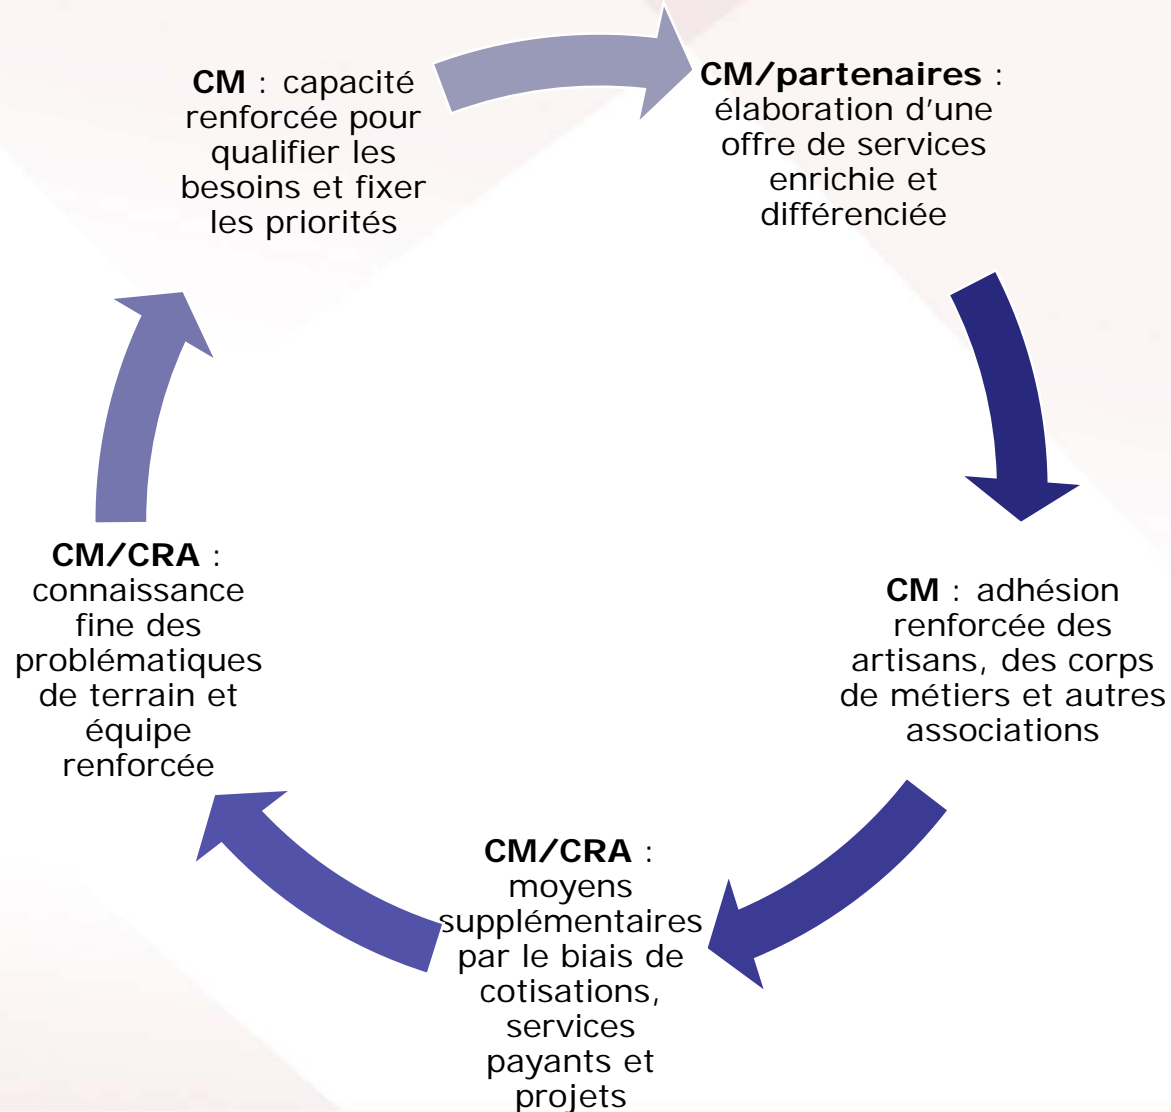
**CM** : capacité renforcée pour qualifier les besoins et fixer les priorités

**CM/partenaires** : élaboration d’une offre de services enrichie et différenciée

**CM** : adhésion renforcée des artisans, des corps de métiers et autres associations

**CM/CRA** : moyens supplémentaires par le biais de cotisations, services payants et projets

**CM/CRA** : connaissance fine des problématiques de terrain et équipe renforcée